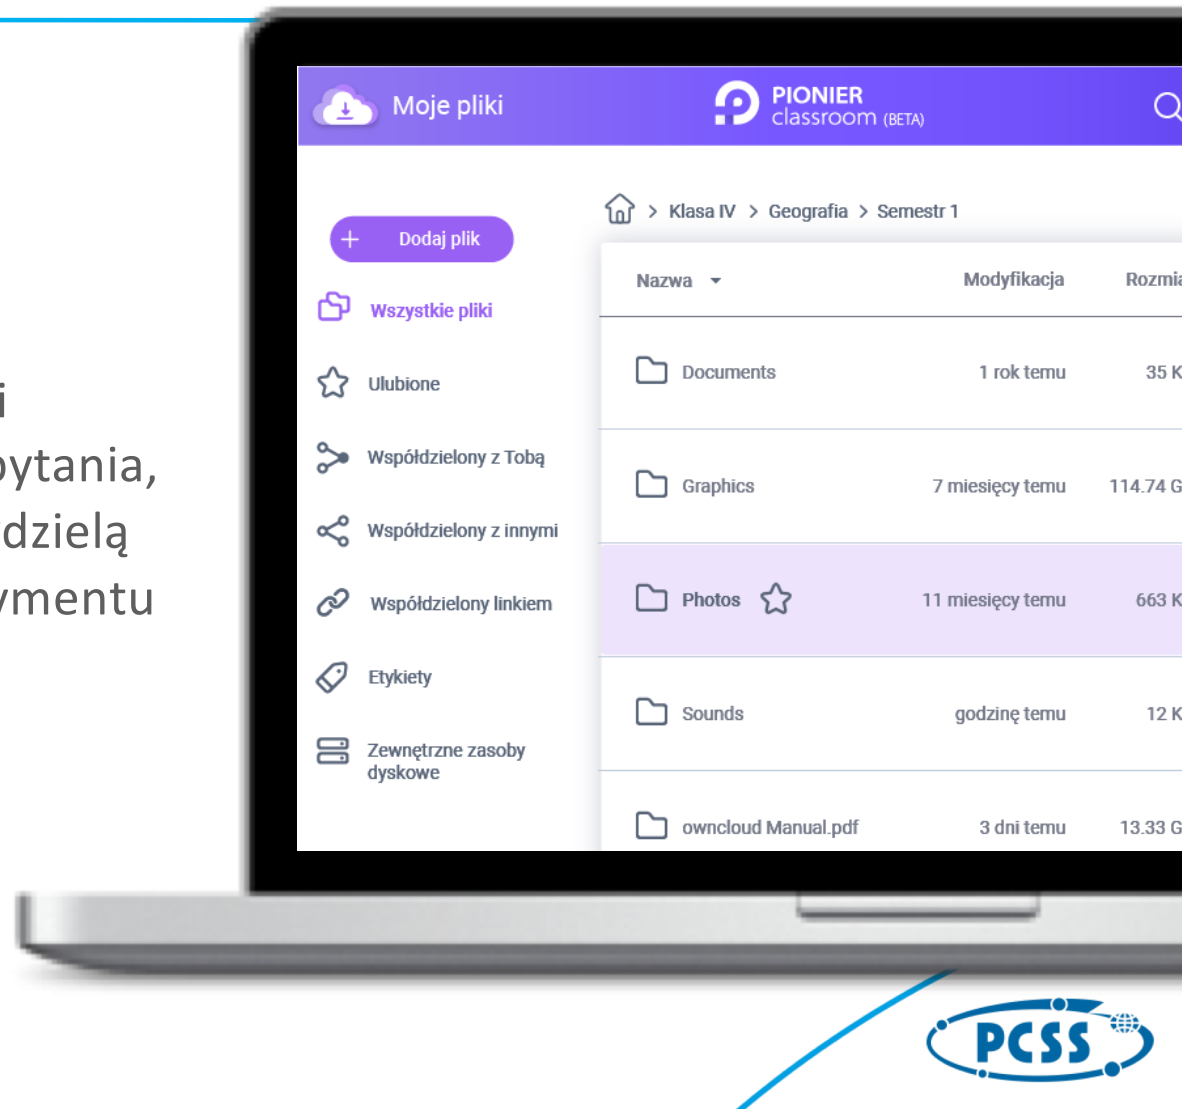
i
ytania,
dzielą
ymentu

Moje pliki

PIONIER classroom (BETA)

Dodaj plik

Wszystkie pliki

Ulubione

Współdzielony z Tobą

Współdzielony z innymi

Współdzielony linkiem

Etykiety

Zewnętrzne zasoby dyskowe

> Klasa IV > Geografia > Semestr 1

| Nazwa | Modyfikacja | Rozmia |
|---|---|---|
| Documents | 1 rok temu | 35 K |
| Graphics | 7 miesięcy temu | 114.74 G |
| Photos | 11 miesięcy temu | 663 K |
| Sounds | godzinę temu | 12 K |
| owncloud Manual.pdf | 3 dni temu | 13.33 G |

PCSS